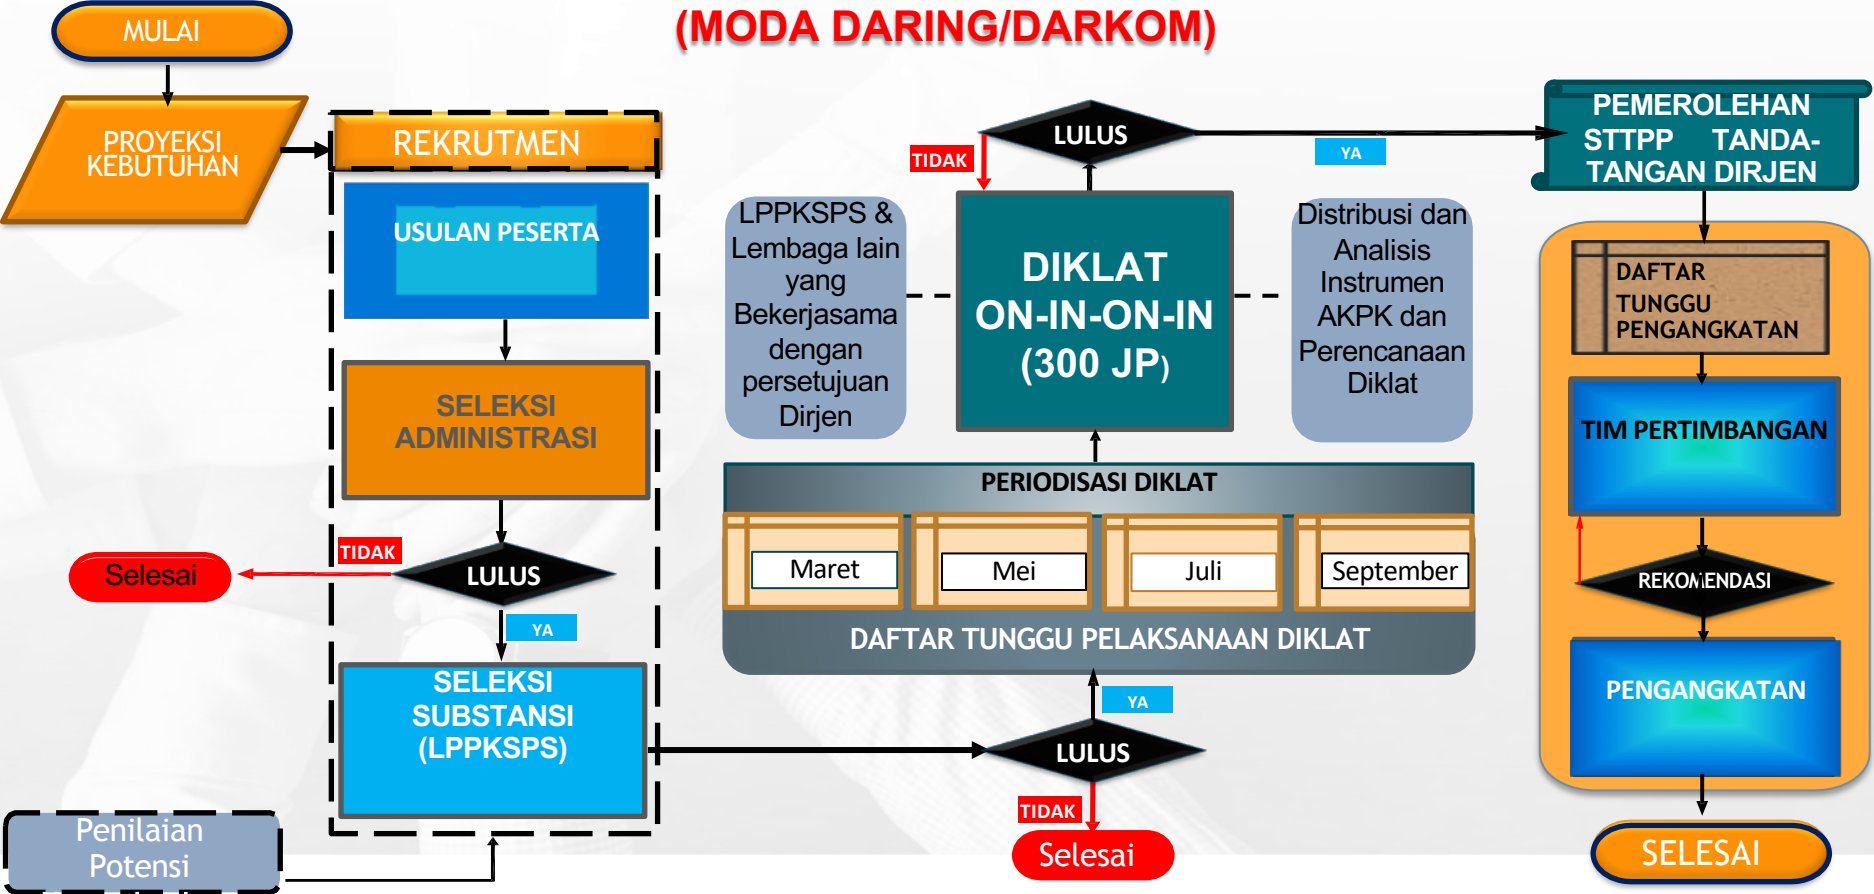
(MODA DARING/DARKOM)

MULAI

PROYEKSI KEBUTUHAN

REKRUTMEN

USULAN PESERTA

SELEKSI ADMINISTRASI

TIDAK

Selesai

LULUS

YA

SELEKSI SUBSTANSI (LPPKSPS)

Penilaian Potensi

LPPKSPS & Lembaga lain yang Bekerjasama dengan persetujuan Dirjen

TIDAK

LULUS

YA

DIKLAT ON-IN-ON-IN (300 JP)

Distribusi dan Analisis Instrumen AKPK dan Perencanaan Diklat

PERIODISASI DIKLAT

| Maret | Mei | Juli | September |
|---|---|---|---|

DAFTAR TUNGGU PELAKSANAAN DIKLAT

YA

LULUS

TIDAK

Selesai

PEMEROLEHAN STTPP TANDA-TANGAN DIRJEN

DAFTAR TUNGGU PENGANGKATAN

TIM PERTIMBANGAN

REKOMENDASI

PENGANGKATAN

SELESAI